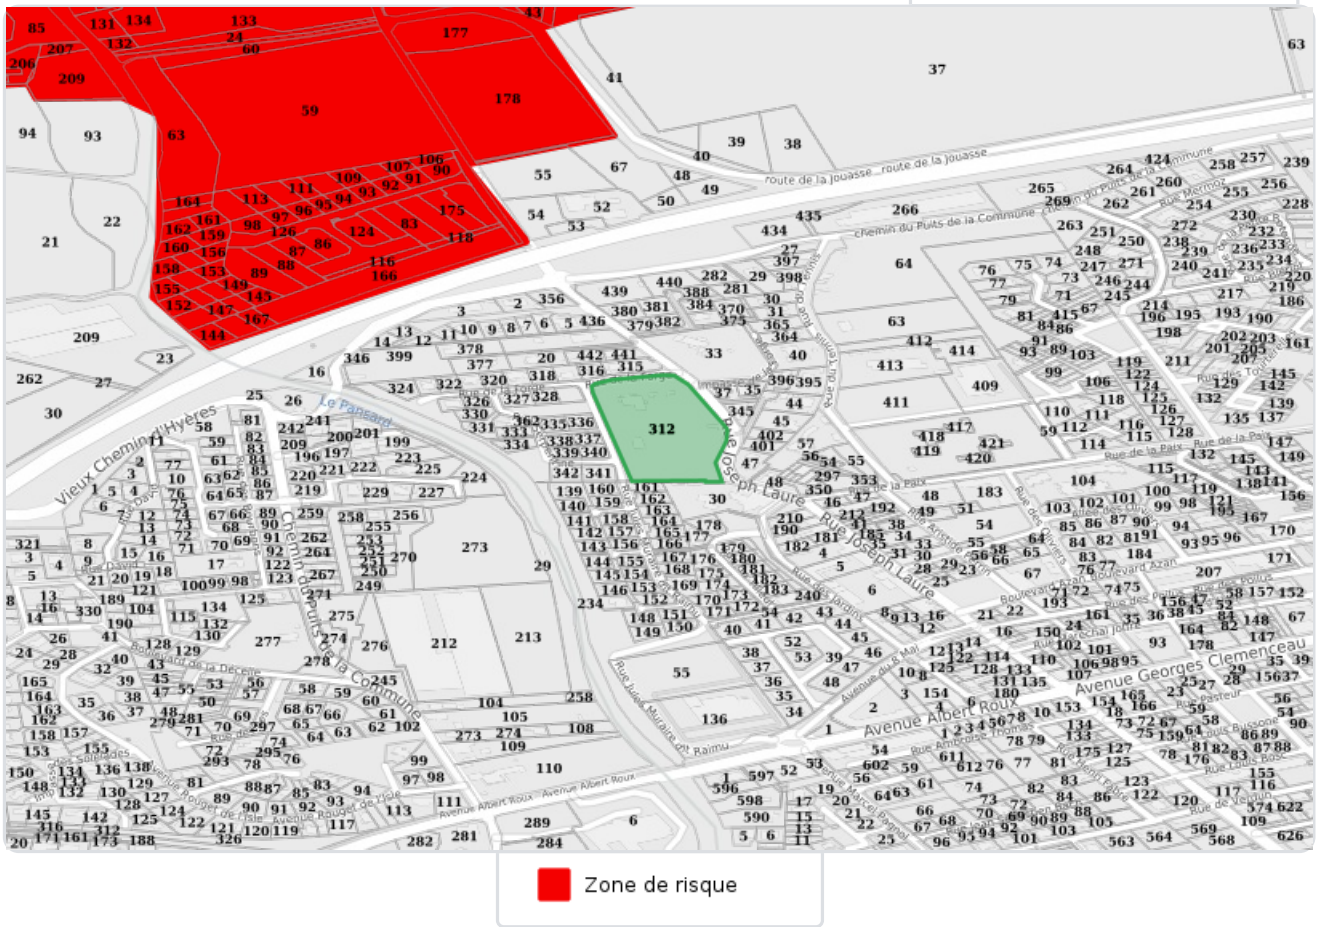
85 131 134 133 177 207 132 24 60 206 209 178 59 63 94 93 41 37 63 39 38 40 67 55 48 49 50 54 52 53 22 21 209 23 262 27 30

route de la Jouasse route de la Jouasse
Chemin du Puits de la Commune
Rue Mermoz
Rue Joseph Laure
Vieux Chemin d'Hyères
Le Pansard
Chemin du Puits de la Commune
Boulevard Azan
Avenue Georges Clemenceau
Avenue Albert Roux
Avenue du 8 Mai
Rue Jules Muraire dit Raimu
Avenue Albert Roux
Rue de la Paix
Rue Ambroise Thomas
Rue Louis Bosc
Avenue Rouget de l'Isle
Rue de la Forge
Rue Pasteur

312

Zone de risque